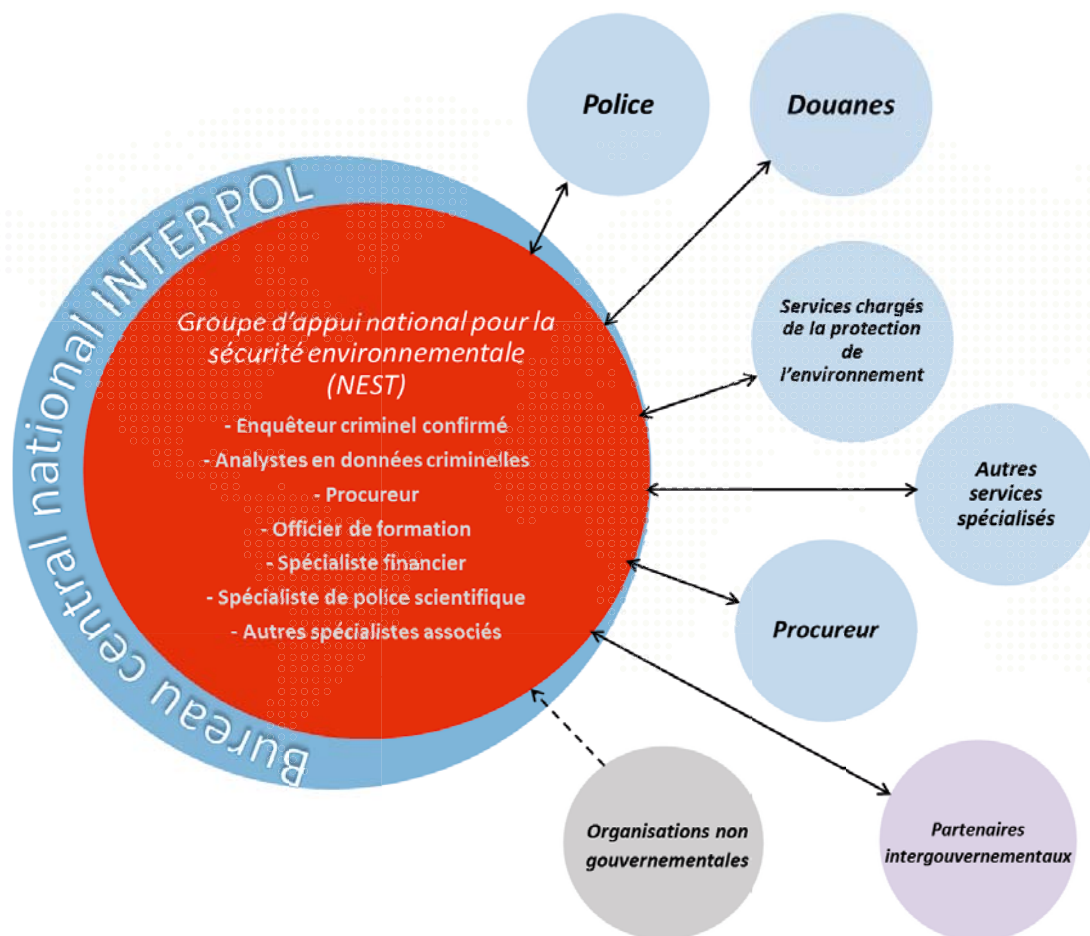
Bureau central national INTERPOL

Groupe d'appui national pour la sécurité environnementale (NEST)

- Enquêteur criminel confirmé
- Analystes en données criminelles
- Procureur
- Officier de formation
- Spécialiste financier
- Spécialiste de police scientifique
- Autres spécialistes associés

Police

Douanes

Services chargés de la protection de l'environnement

Autres services spécialisés

Procureur

Organisations non gouvernementales

Partenaires intergouvernementaux